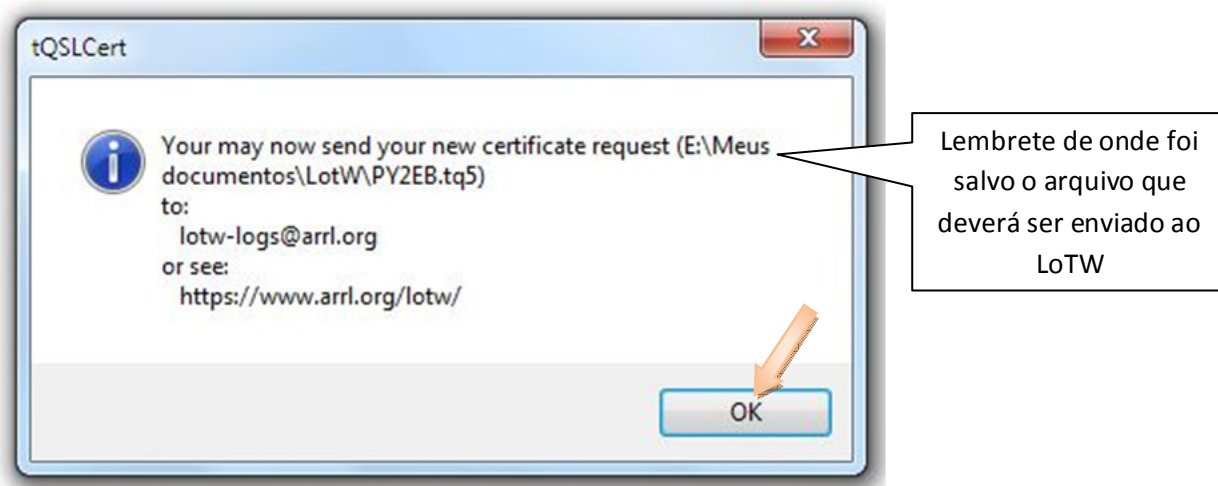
tQSLCert

Your may now send your new certificate request (E:\Meus documentos\LotW\PY2EB.tq5)
to:
lotw-logs@arrl.org
or see:
https://www.arrl.org/lotw/

OK

Lembrete de onde foi salvo o arquivo que deverá ser enviado ao LoTW